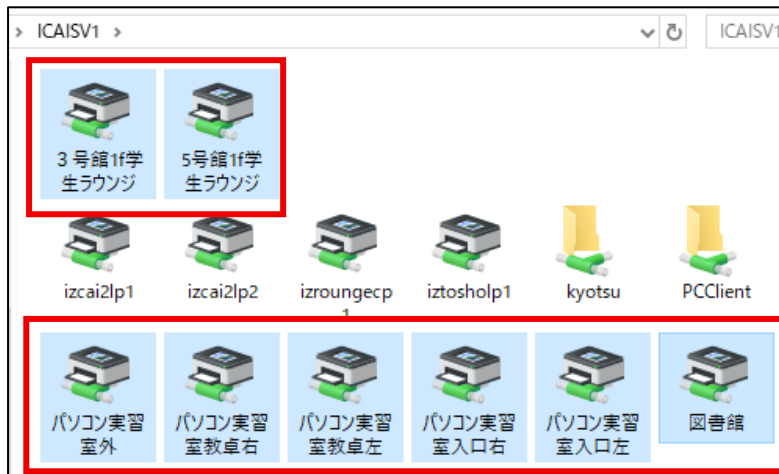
> ICAISV1 >

ICAISV1

３号館1f学生ラウンジ

5号館1f学生ラウンジ

izcai2lp1

izcai2lp2

izroungecp1

iztosholp1

kyotsu

PCClient

パソコン実習室外

パソコン実習室教卓右

パソコン実習室教卓左

パソコン実習室入口右

パソコン実習室入口左

図書館